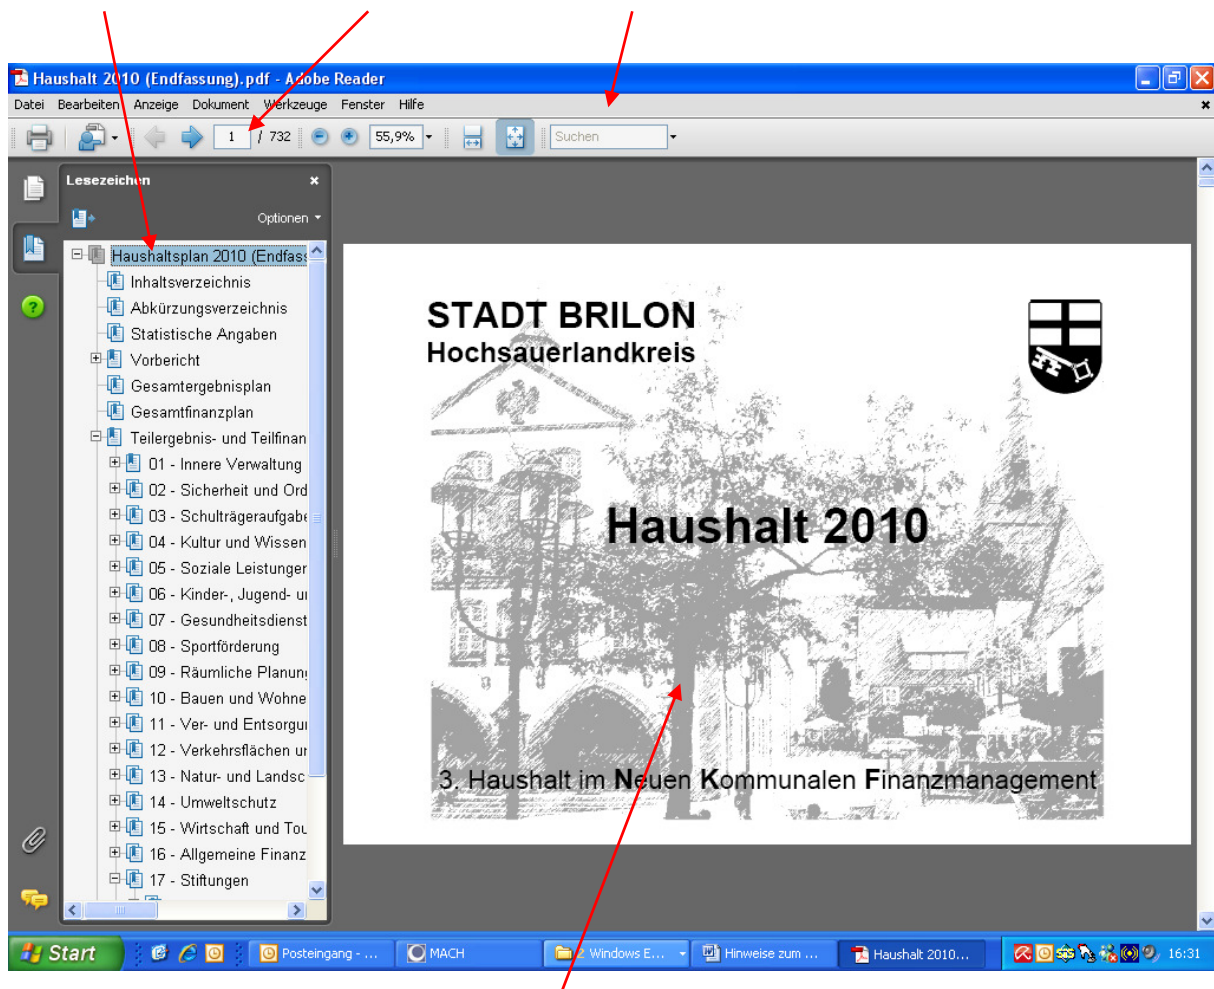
Haushalt 2010 (Endfassung).pdf - Adobe Reader

Datei Bearbeiten Anzeige Dokument Werkzeuge Fenster Hilfe

1 / 732 55,9% Suchen

Lesezeichen

Optionen

Haushaltsplan 2010 (Endfass
Inhaltsverzeichnis
Abkürzungsverzeichnis
Statistische Angaben
Vorbericht
Gesamtergebnisplan
Gesamtfinanzplan
Teilergebnis- und Teilfinan
01 - Innere Verwaltung
02 - Sicherheit und Ord
03 - Schulträgeraufgabe
04 - Kultur und Wissen
05 - Soziale Leistunger
06 - Kinder-, Jugend- u
07 - Gesundheitsdienst
08 - Sportförderung
09 - Räumliche Planun
10 - Bauen und Wohne
11 - Ver- und Entsorgu
12 - Verkehrsflächen u
13 - Natur- und Landsc
14 - Umweltschutz
15 - Wirtschaft und Tou
16 - Allgemeine Finanz
17 - Stiftungen

STADT BRILON
Hochsauerlandkreis

Haushalt 2010

3. Haushalt im Neuen Kommunalen Finanzmanagement

Start Posteingang - ... MACH 2 Windows E... Hinweise zum ... Haushalt 2010... 16:31